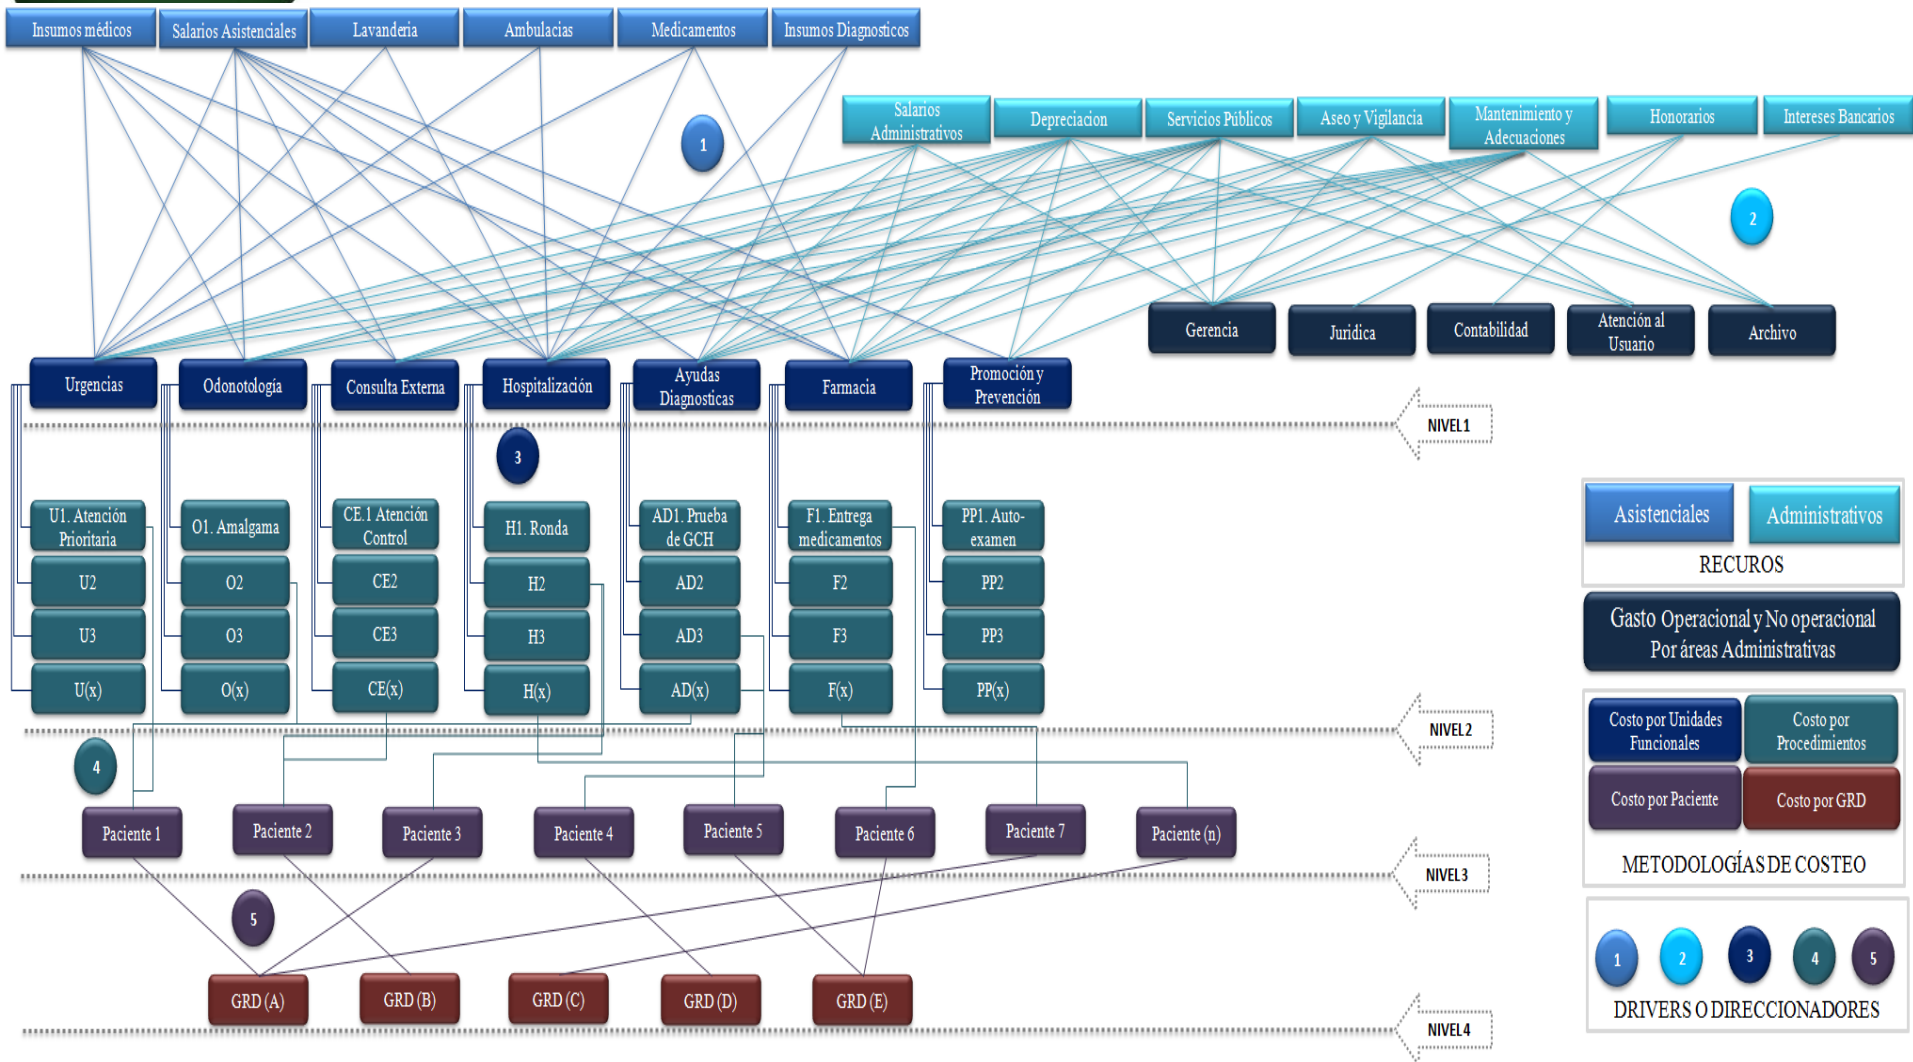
Insumos médicos
Salarios Asistenciales
Lavanderia
Ambulacias
Medicamentos
Insumos Diagnosticos

1

Salarios Administrativos
Depreciacion
Servicios Públicos
Aseo y Vigilancia
Mantenimiento y Adecuaciones
Honorarios
Intereses Bancarios

2

Gerencia
Juridica
Contabilidad
Atención al Usuario
Archivo

Urgencias
Odonotología
Consulta Externa
Hospitalización
Ayudas Diagnosticas
Farmacia
Promoción y Prevención

NIVEL1

3

U1. Atención Prioritaria
U2
U3
U(x)

O1. Amalgama
O2
O3
O(x)

CE.1 Atención Control
CE2
CE3
CE(x)

H1. Ronda
H2
H3
H(x)

AD1. Prueba de GCH
AD2
AD3
AD(x)

F1. Entrega medicamentos
F2
F3
F(x)

PP1. Auto-examen
PP2
PP3
PP(x)

NIVEL2

4

Paciente 1
Paciente 2
Paciente 3
Paciente 4
Paciente 5
Paciente 6
Paciente 7
Paciente (n)

NIVEL3

5

GRD (A)
GRD (B)
GRD (C)
GRD (D)
GRD (E)

NIVEL4

Asistenciales
Administrativos
RECUROS

Gasto Operacional y No operacional Por áreas Administrativas

Costo por Unidades Funcionales
Costo por Procedimientos
Costo por Paciente
Costo por GRD
METODOLOGÍAS DE COSTEO

1
2
3
4
5
DRIVERS O DIRECCIONADORES